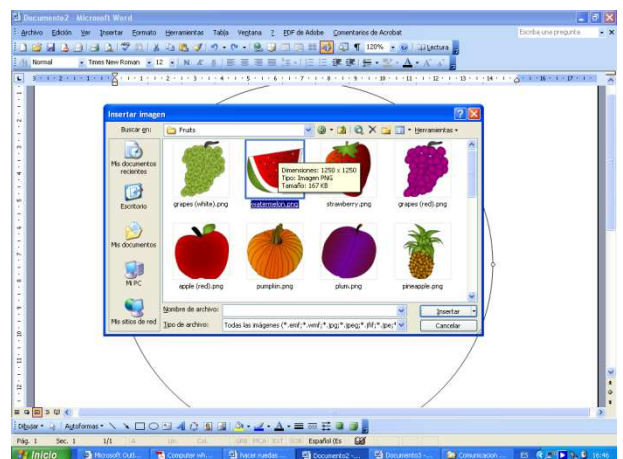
Documento2 - Microsoft Word

Archivo Edición Ver Insertar Formato Herramientas Tabla Ventana ? PDF de Adobe Comentarios de Acrobat

Escriba una pregunta

120% Lectura

Normal Times New Roman 12

Insertar imagen

Buscar en: Fruits

Herramientas

Mis documentos recientes

Escritorio

Mis documentos

Mi PC

Mis sitios de red

grapes (white).png

watermelon.png

Dimensiones: 1250 x 1250
Tipo: Imagen PNG
Tamaño: 167 KB

strawberry.png

grapes (red).png

apple (red).png

pumpkin.png

plum.png

pineapple.png

Nombre de archivo:

Tipo de archivo: Todas las imágenes (*.emf;*.wmf;*.jpg;*.jpeg;*.jfif;*.jpe;*

Insertar

Cancelar

Dibujo Autoformas

Pág. 1 Sec. 1 1/1 A Lín. Col. GRB MCA EXT SOB Español (Es

Inicio Microsoft Outl... Computer wh... hacer ruedas ... Documento2 -... Documento3 -... Comunicacion ... ES 16:46